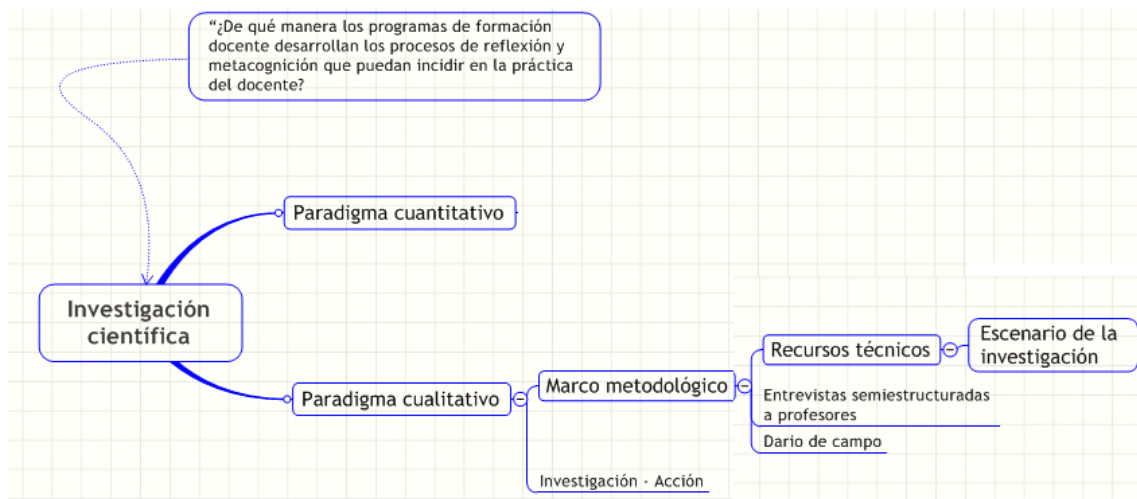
"¿De qué manera los programas de formación docente desarrollan los procesos de reflexión y metacognición que puedan incidir en la práctica del docente?

Paradigma cuantitativo

Investigación científica

Paradigma cualitativo

Marco metodológico

Recursos técnicos

Escenario de la investigación

Entrevistas semiestructuradas a profesores

Dario de campo

Investigación - Acción